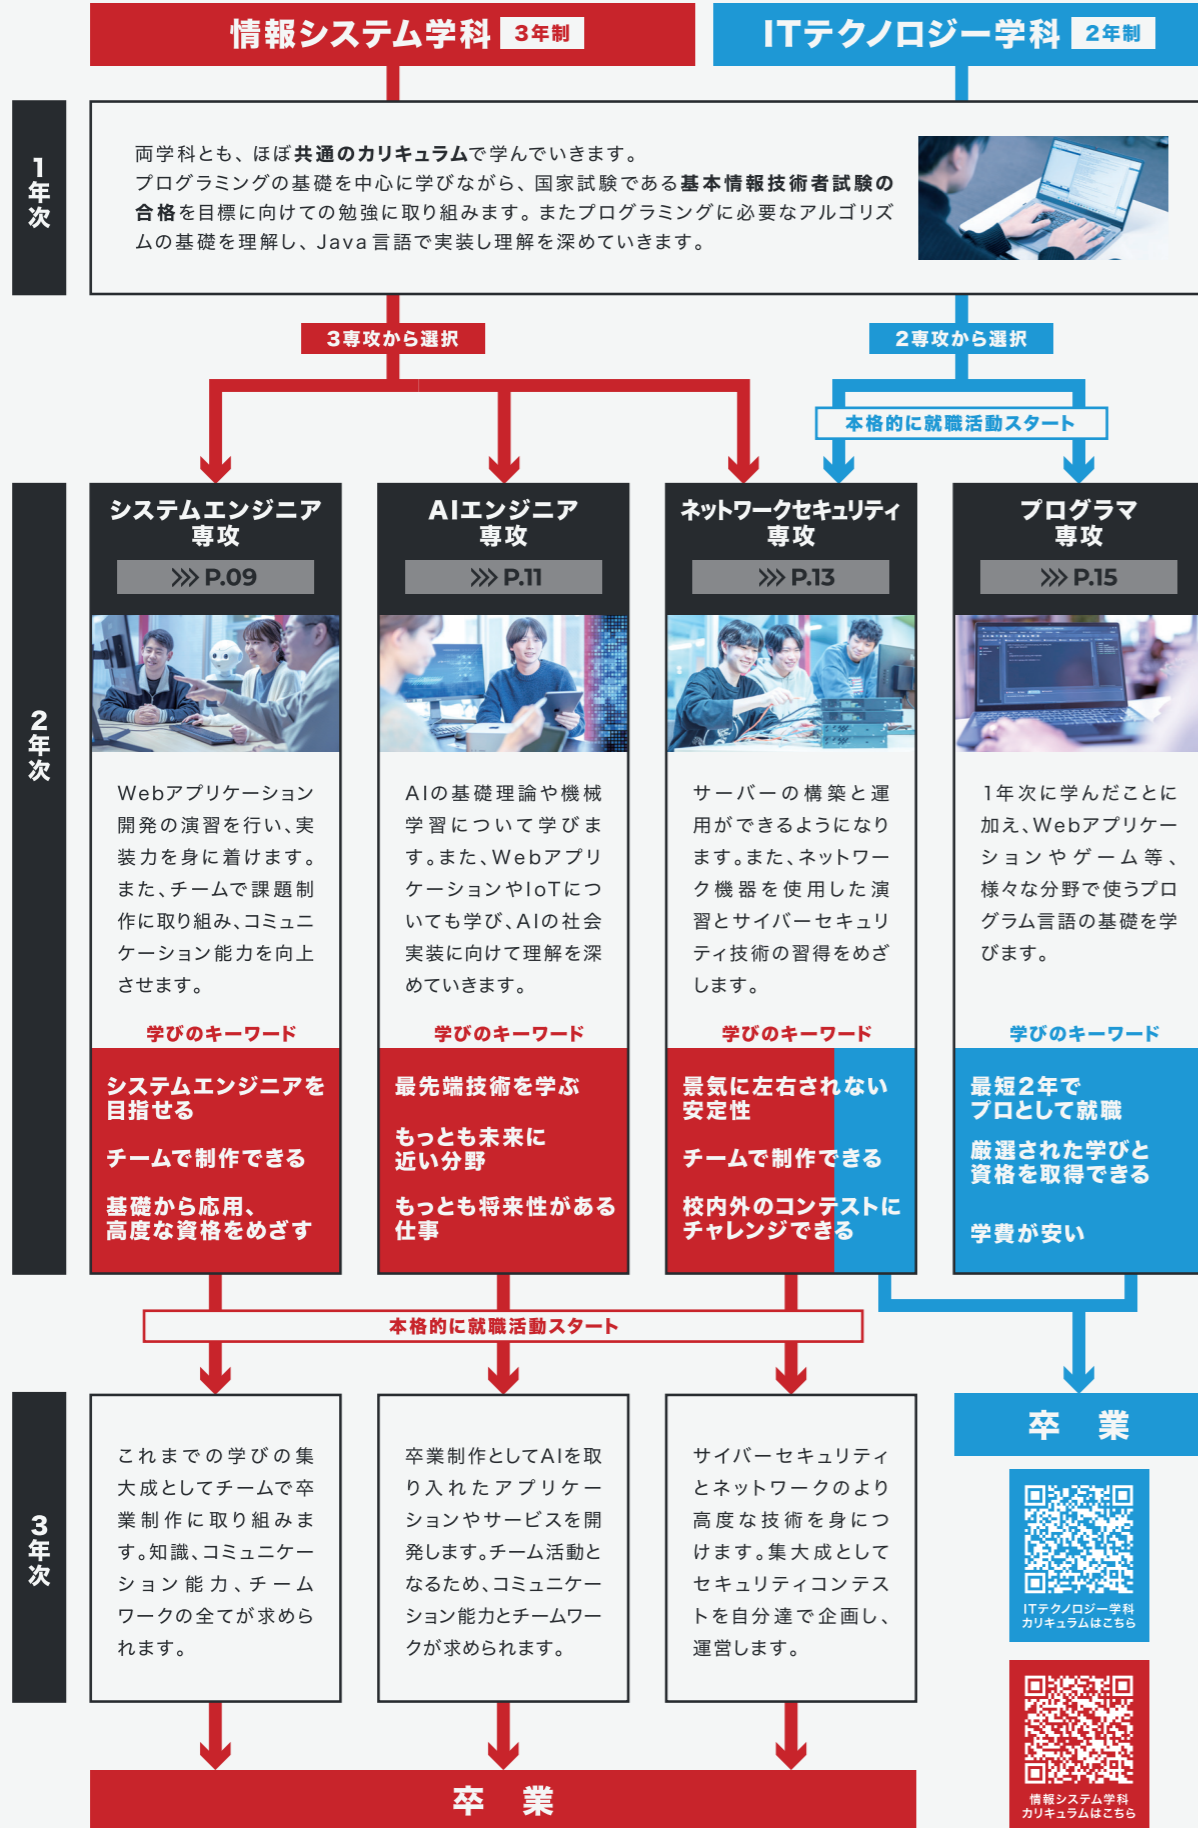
情報システム学科 3年制

ITテクノロジー学科 2年制

1年次

両学科とも、ほぼ共通のカリキュラムで学んでいきます。プログラミングの基礎を中心に学びながら、国家試験である基本情報技術者試験の合格を目標に向けての勉強に取り組みます。またプログラミングに必要なアルゴリズムの基礎を理解し、Java言語で実装し理解を深めていきます。

3専攻から選択

2専攻から選択

本格的に就職活動スタート

2年次

システムエンジニア専攻
P.09

Webアプリケーション開発の演習を行い、実装力を身に着けます。また、チームで課題制作に取り組み、コミュニケーション能力を向上させます。

学びのキーワード

システムエンジニアを目指せる

チームで制作できる

基礎から応用、高度な資格をめざす

AIエンジニア専攻
P.11

AIの基礎理論や機械学習について学びます。また、WebアプリケーションやIoTについても学び、AIの社会実装に向けて理解を深めていきます。

学びのキーワード

最先端技術を学ぶ

もっとも未来に近い分野

もっとも将来性がある仕事

ネットワークセキュリティ専攻
P.13

サーバーの構築と運用ができるようになります。また、ネットワーク機器を使用した演習とサイバーセキュリティ技術の習得をめざします。

学びのキーワード

景気に左右されない安定性

チームで制作できる

校内外のコンテストにチャレンジできる

プログラマ専攻
P.15

1年次に学んだことに加え、Webアプリケーションやゲーム等、様々な分野で使うプログラム言語の基礎を学びます。

学びのキーワード

最短2年でプロとして就職

厳選された学びと資格を取得できる

学費が安い

本格的に就職活動スタート

卒業

3年次

これまでの学びの集大成としてチームで卒業制作に取り組みます。知識、コミュニケーション能力、チームワークの全てが求められます。

卒業制作としてAIを取り入れたアプリケーションやサービスを開発します。チーム活動となるため、コミュニケーション能力とチームワークが求められます。

サイバーセキュリティとネットワークのより高度な技術を身につけます。集大成としてセキュリティコンテストを自分達で企画し、運営します。

ITテクノロジー学科カリキュラムはこちら

情報システム学科カリキュラムはこちら

卒業